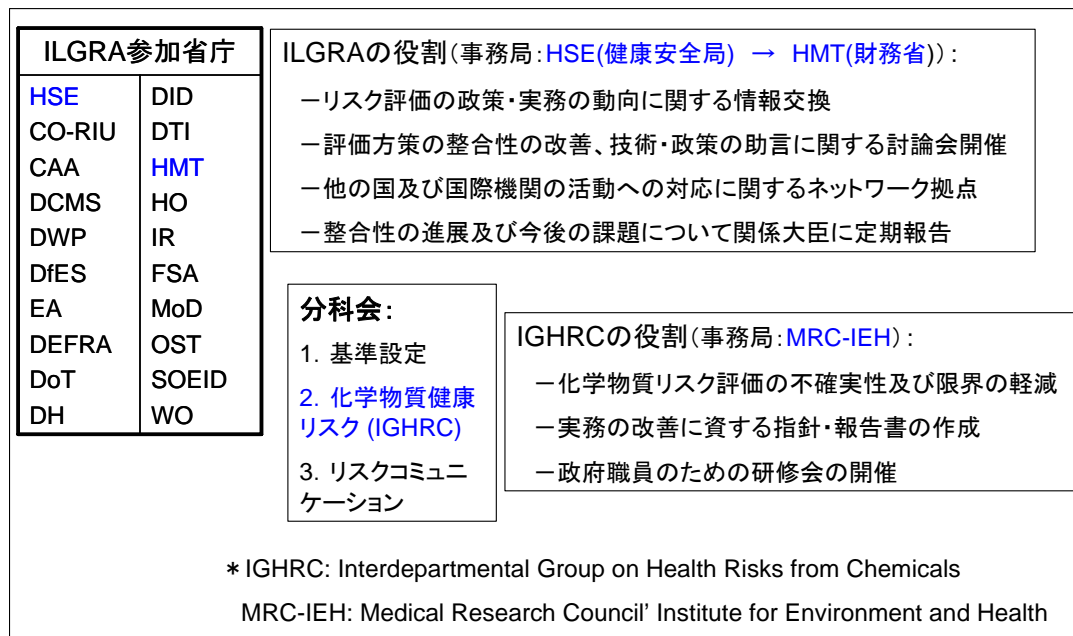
| ILGRA参加省庁 | |
|---|---|
| HSE | DID |
| CO-RIU | DTI |
| CAA | HMT |
| DCMS | HO |
| DWP | IR |
| DfES | FSA |
| EA | MoD |
| DEFRA | OST |
| DoT | SOEID |
| DH | WO |

ILGRAの役割(事務局:HSE(健康安全局) → HMT(財務省)):

ーリスク評価の政策・実務の動向に関する情報交換

ー評価方策の整合性の改善、技術・政策の助言に関する討論会開催

ー他の国及び国際機関の活動への対応に関するネットワーク拠点

ー整合性の進展及び今後の課題について関係大臣に定期報告

分科会:

1. 基準設定

2. 化学物質健康リスク (IGHRC)

3. リスクコミュニケーション

IGHRCの役割(事務局:MRC-IEH):

ー化学物質リスク評価の不確実性及び限界の軽減

ー実務の改善に資する指針・報告書の作成

ー政府職員のための研修会の開催

＊IGHRC: Interdepartmental Group on Health Risks from Chemicals

MRC-IEH: Medical Research Council' Institute for Environment and Health